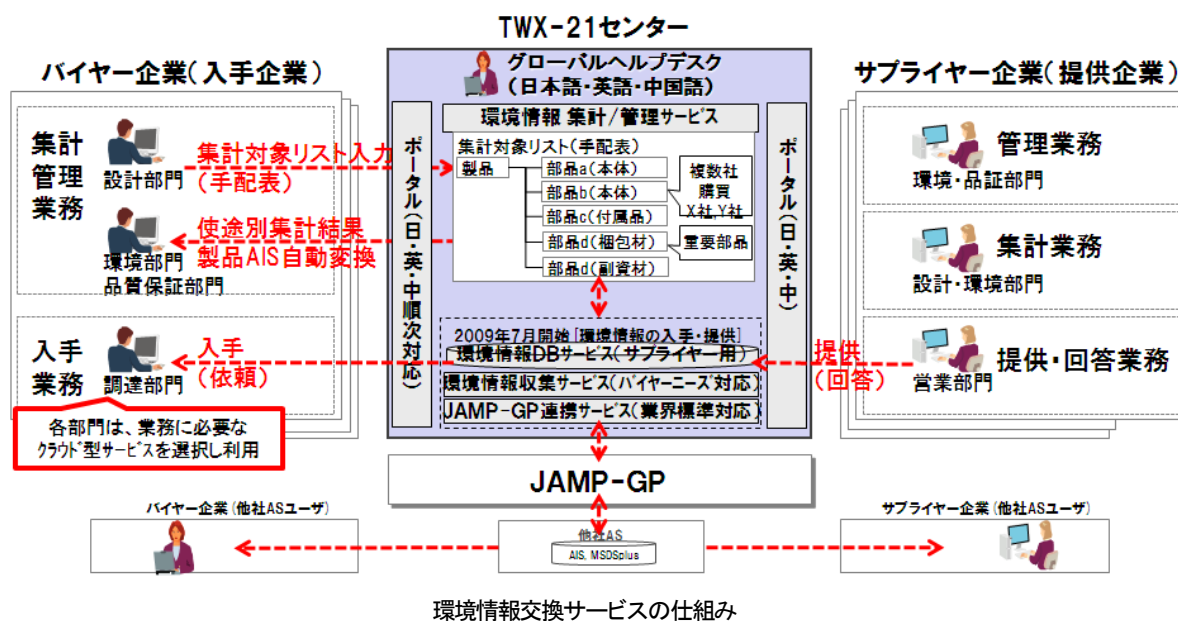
TWX-21センター

バイヤー企業(入手企業)

サプライヤー企業(提供企業)

グローバルヘルプデスク
(日本語・英語・中国語)

環境情報 集計/管理サービス

ポータル(日・英・中順次対応)

ポータル(日・英・中)

集計管理業務

設計部門

集計対象リスト入力
(手配表)

使途別集計結果
製品AIS自動変換

環境部門
品質保証部門

集計対象リスト(手配表)

製品

部品a(本体)
部品b(本体)
部品c(付属品)
部品d(梱包材)
部品d(副資材)

複数社購買
X社,Y社

重要部品

管理業務
環境・品証部門

集計業務
設計・環境部門

入手業務

調達部門

入手
(依頼)

2009年7月開始[環境情報の入手・提供]

環境情報DBサービス(サプライヤー用)

環境情報収集サービス(バイヤーニーズ対応)

JAMP-GP連携サービス(業界標準対応)

提供
(回答)

提供・回答業務
営業部門

各部門は、業務に必要な
クラウド型サービスを選択し利用

JAMP-GP

バイヤー企業(他社ASユーザ)

他社AS
AIS, MSDSplus

サプライヤー企業(他社ASユーザ)

環境情報交換サービスの仕組み